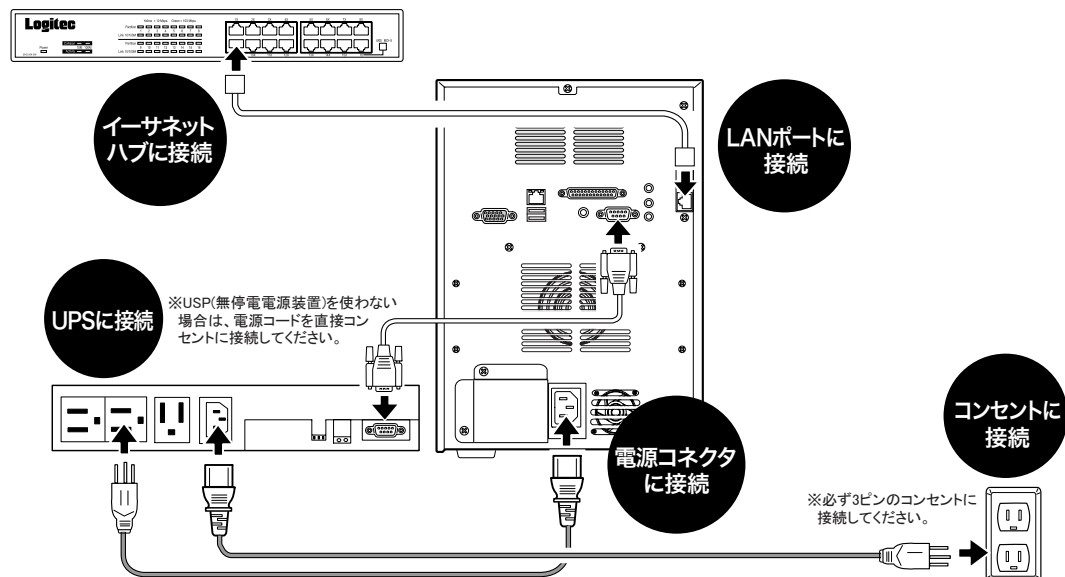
Logitec

イーサネット
ハブに接続

LANポートに
接続

UPSに接続

※USP(無停電電源装置)を使わない場合は、電源コードを直接コンセントに接続してください。

電源コネクタ
に接続

コンセントに
接続

※必ず3ピンのコンセントに接続してください。